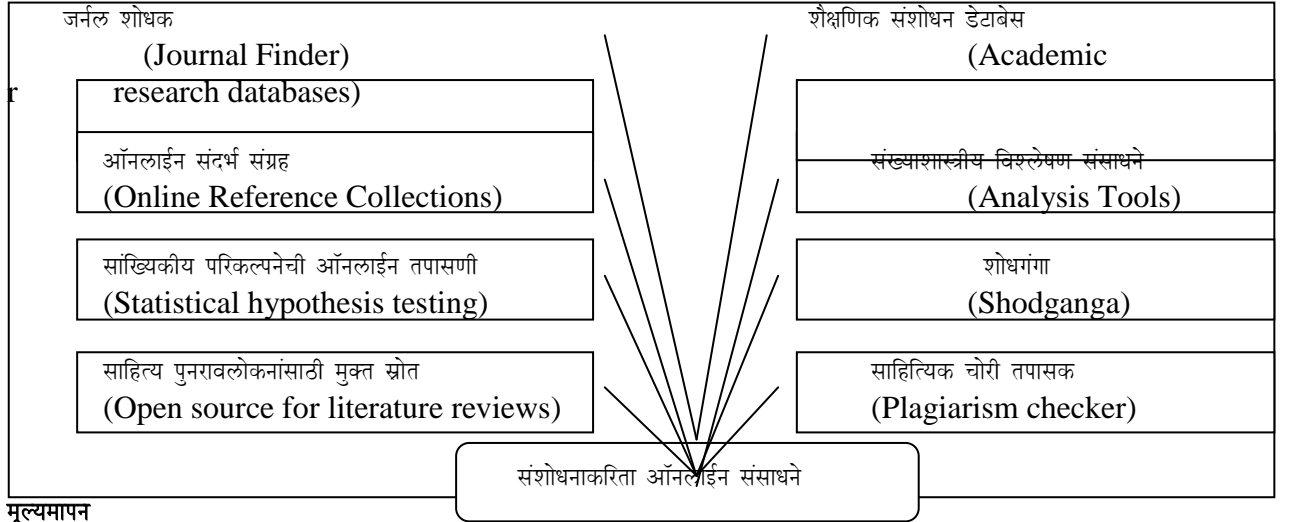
जर्नल शोधक
(Journal Finder)

शैक्षणिक संशोधन डेटाबेस
(Academic

r research databases)

ऑनलाईन संदर्भ संग्रह
(Online Reference Collections)

संख्याशास्त्रीय विश्लेषण संसाधने
(Analysis Tools)

सांख्यिकीय परिकल्पनेची ऑनलाईन तपासणी
(Statistical hypothesis testing)

शोधगंगा
(Shodganga)

साहित्य पुनरावलोकनांसाठी मुक्त स्रोत
(Open source for literature reviews)

साहित्यिक चोरी तपासक
(Plagiarism checker)

संशोधनाकरिता ऑनलाईन संसाधने

मूल्यमापन